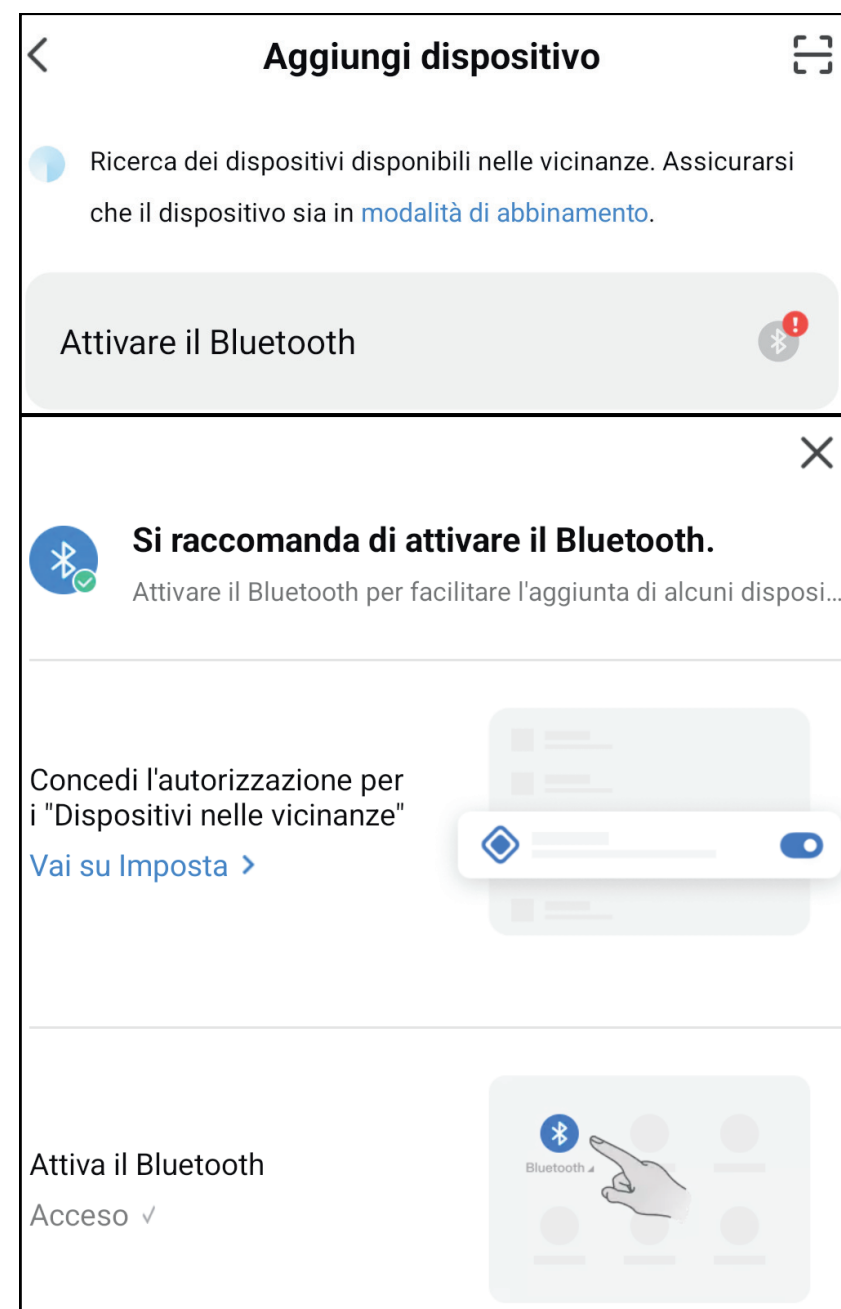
Aggiungi dispositivo

Ricerca dei dispositivi disponibili nelle vicinanze. Assicurarsi che il dispositivo sia in modalità di abbinamento.

Attivare il Bluetooth

Si raccomanda di attivare il Bluetooth.

Attivare il Bluetooth per facilitare l'aggiunta di alcuni disposi...

Concedi l'autorizzazione per i "Dispositivi nelle vicinanze"

Vai su Imposta >

Attiva il Bluetooth

Acceso √

Bluetooth